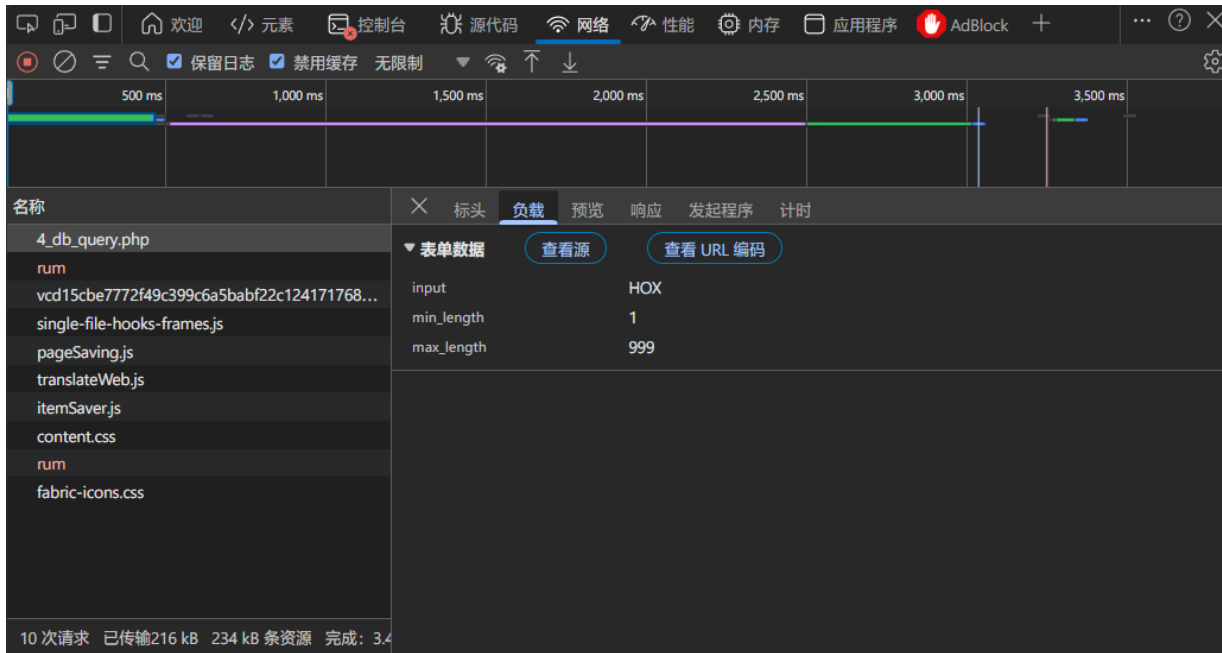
欢迎 元素 控制台 源代码 网络 性能 内存 应用程序 AdBlock + ··· ?

保留日志 禁用缓存 无限制

500 ms 1,000 ms 1,500 ms 2,000 ms 2,500 ms 3,000 ms 3,500 ms

名称

4_db_query.php
rum
vcd15cbe7772f49c399c6a5babf22c124171768...
single-file-hooks-frames.js
pageSaving.js
translateWeb.js
itemSaver.js
content.css
rum
fabric-icons.css

10 次请求 已传输216 kB 234 kB 条资源 完成：3.4

标头 负载 预览 响应 发起程序 计时

▼ 表单数据 查看源 查看 URL 编码

| | |
|---|---|
| input | HOX |
| min_length | 1 |
| max_length | 999 |